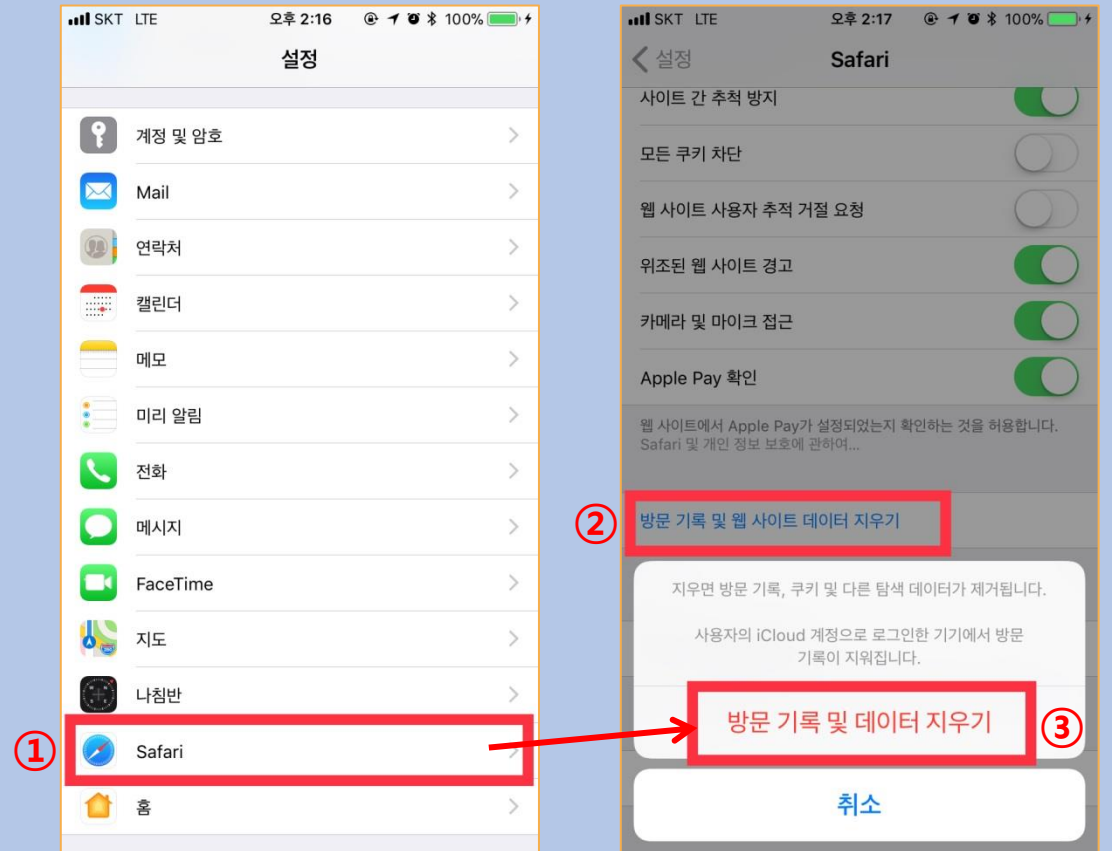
SKT LTE 오후 2:16 100%

설정

계정 및 암호

Mail

연락처

캘린더

메모

미리 알림

전화

메시지

FaceTime

지도

나침반

①

Safari

홈

SKT LTE 오후 2:17 100%

설정

Safari

사이트 간 추적 방지

모든 쿠키 차단

웹 사이트 사용자 추적 거절 요청

위조된 웹 사이트 경고

카메라 및 마이크 접근

Apple Pay 확인

웹 사이트에서 Apple Pay가 설정되었는지 확인하는 것을 허용합니다. Safari 및 개인 정보 보호에 관하여...

②

방문 기록 및 웹 사이트 데이터 지우기

지우면 방문 기록, 쿠키 및 다른 탐색 데이터가 제거됩니다.

사용자의 iCloud 계정으로 로그인한 기기에서 방문 기록이 지워집니다.

방문 기록 및 데이터 지우기

③

취소